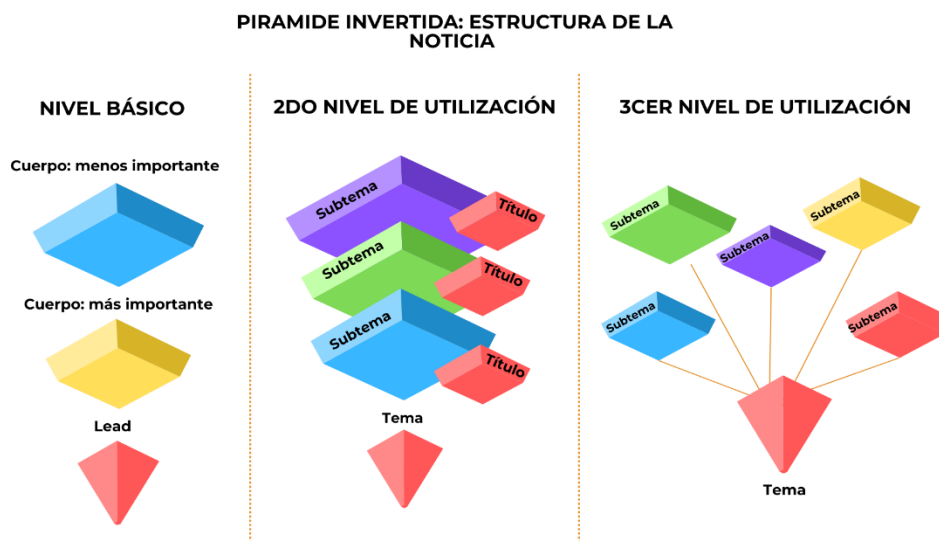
PIRAMIDE INVERTIDA: ESTRUCTURA DE LA NOTICIA

NIVEL BÁSICO

Cuerpo: menos importante

Cuerpo: más importante

Lead

2DO NIVEL DE UTILIZACIÓN

Subtema

Título

Subtema

Título

Subtema

Título

Tema

3CER NIVEL DE UTILIZACIÓN

Subtema

Subtema

Subtema

Subtema

Subtema

Tema